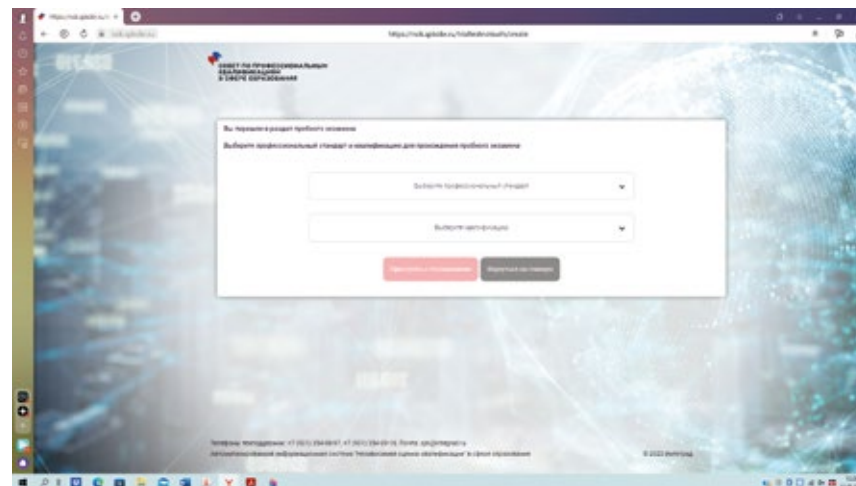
СОВЕТ ПО ПРОФЕССИОНАЛЬНЫМ КВАЛИФИКАЦИЯМ В СФЕРЕ ОБРАЗОВАНИЯ

Вы перешли в раздел пробного экзамена

Выберите профессиональный стандарт и квалификацию для прохождения пробного экзамена

Выберите профессиональный стандарт

Выберите квалификацию

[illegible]

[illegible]

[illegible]

© 2022 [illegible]